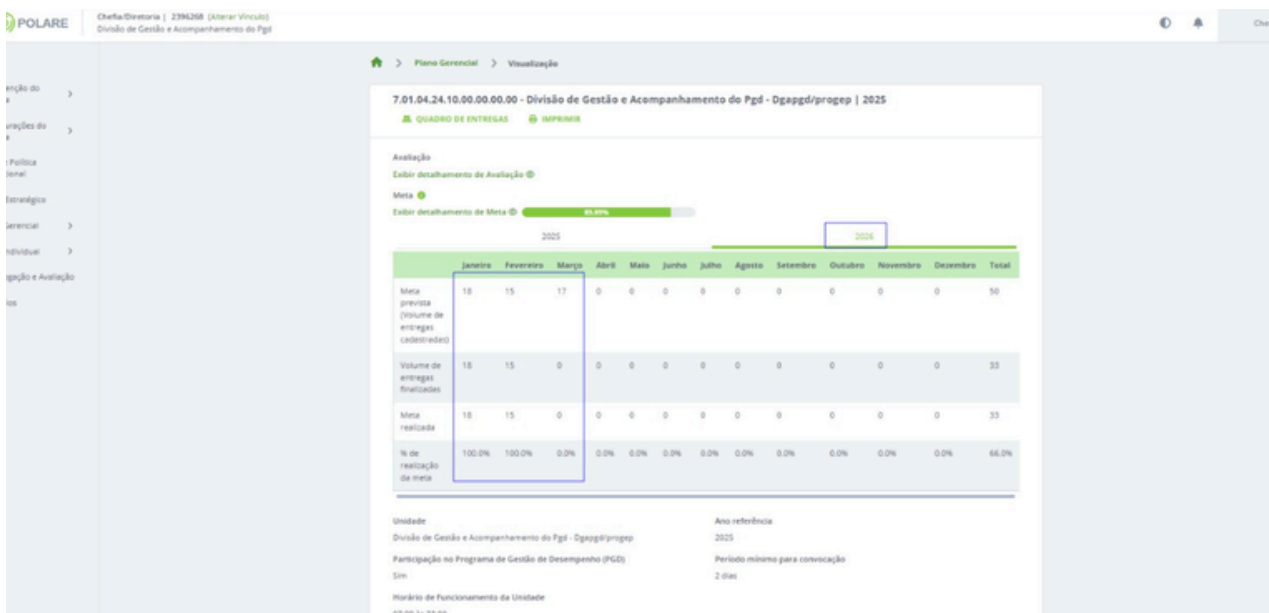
POLARE

Chefia/Diretoria | 2396268 (Alterar Vínculo)
Divisão de Gestão e Acompanhamento do Pgd

Cha

enção do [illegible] >
urações do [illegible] >
Política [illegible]onal
Estratégico
Gerencial >
ndividual >
gação e Avaliação
ios

> Plano Gerencial > Visualização

7.01.04.24.10.00.00.00.00 - Divisão de Gestão e Acompanhamento do Pgd - Dgapgd/progep | 2025

QUADRO DE ENTREGAS   IMPRIMIR

Avaliação
Exibir detalhamento de Avaliação

Meta
Exibir detalhamento de Meta   65.99%

2025   2026

| | Janeiro | Fevereiro | Março | Abril | Maio | Junho | Julho | Agosto | Setembro | Outubro | Novembro | Dezembro | Total |
|---|---|---|---|---|---|---|---|---|---|---|---|---|---|
| Meta prevista (Volume de entregas cadastradas) | 18 | 15 | 17 | 0 | 0 | 0 | 0 | 0 | 0 | 0 | 0 | 0 | 50 |
| Volume de entregas finalizadas | 18 | 15 | 0 | 0 | 0 | 0 | 0 | 0 | 0 | 0 | 0 | 0 | 33 |
| Meta realizada | 18 | 15 | 0 | 0 | 0 | 0 | 0 | 0 | 0 | 0 | 0 | 0 | 33 |
| % de realização da meta | 100.0% | 100.0% | 0.0% | 0.0% | 0.0% | 0.0% | 0.0% | 0.0% | 0.0% | 0.0% | 0.0% | 0.0% | 66.0% |

Unidade
Divisão de Gestão e Acompanhamento do Pgd - Dgapgd/progep

Ano referência
2025

Participação no Programa de Gestão de Desempenho (PGD)
Sim

Período mínimo para convocação
2 dias

Horário de Funcionamento da Unidade
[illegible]